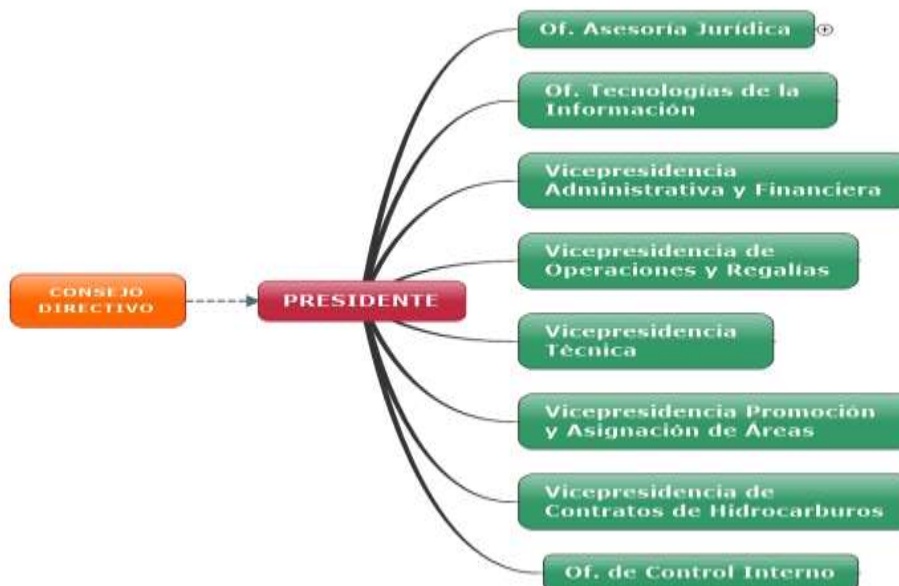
CONSEJO DIRECTIVO

PRESIDENTE

Of. Asesoría Jurídica

Of. Tecnologías de la Información

Vicepresidencia Administrativa y Financiera

Vicepresidencia de Operaciones y Regalías

Vicepresidencia Técnica

Vicepresidencia Promoción y Asignación de Áreas

Vicepresidencia de Contratos de Hidrocarburos

Of. de Control Interno